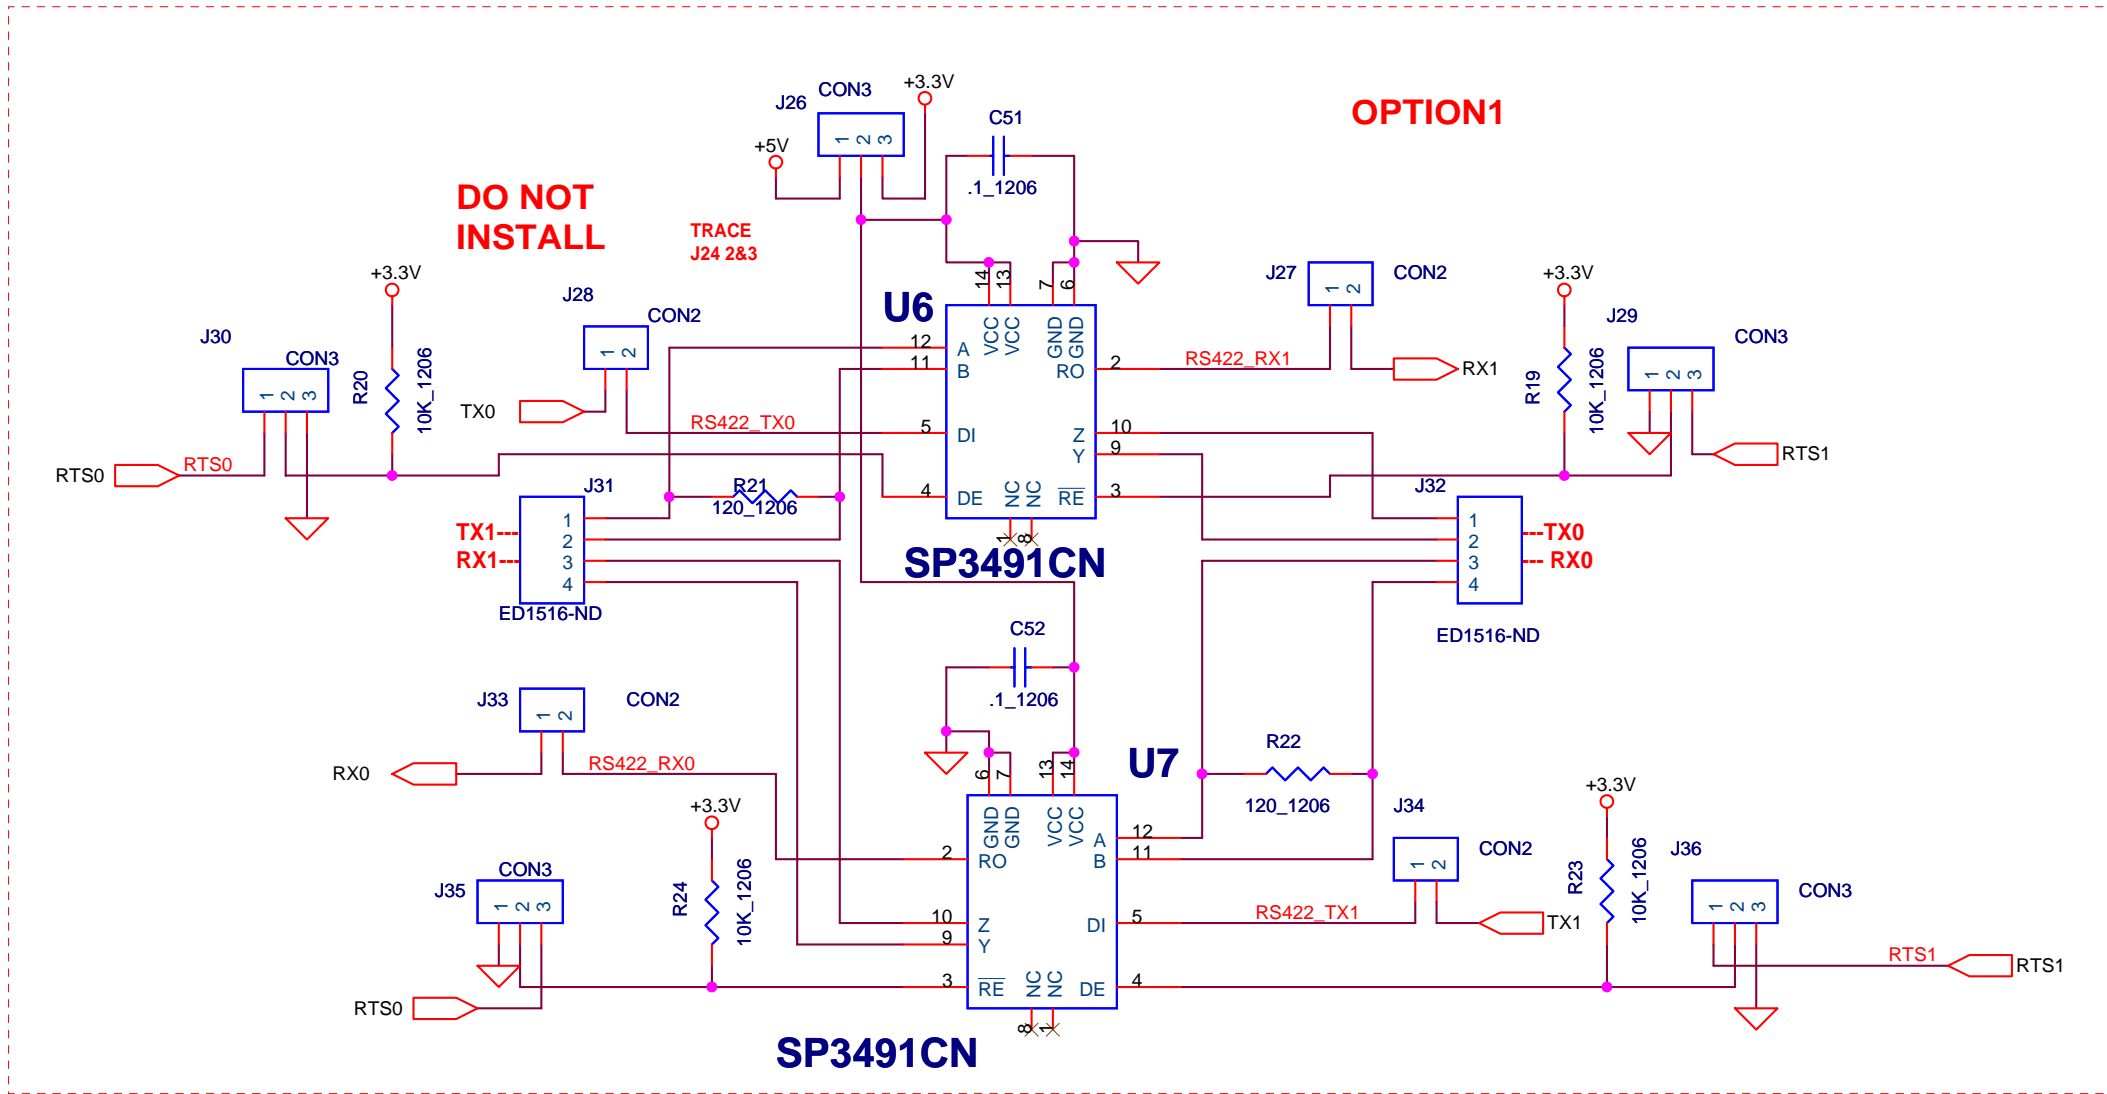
OPTION1

DO NOT INSTALL

TRACE J24 2&3

J26 CON3
1 2 3
+3.3V
+5V

C51
.1_1206

U6
14 13 7 6
VCC VCC GND GND
12 A
11 B
RO 2
5 DI
Z 10
Y 9
4 DE NC NC $\overline{RE}$ 3
1 8
SP3491CN

J27 CON2
1 2
RS422_RX1
RX1

+3.3V
J29 CON3
1 2 3
R19 10K_1206
RTS1

J30 CON3
1 2 3
+3.3V
R20 10K_1206
RTS0
RTS0

J28 CON2
1 2
TX0
RS422_TX0

J31
1 2 3 4
TX1---
RX1---
ED1516-ND
R21
120_1206

J32
1 2 3 4
---TX0
--- RX0
ED1516-ND

C52
.1_1206

U7
6 7 13 14
GND GND VCC VCC
A 12
B 11
2 RO
10 Z
9 Y
DI 5
3 $\overline{RE}$ NC NC DE 4
8 1
SP3491CN

R22
120_1206

J33 CON2
1 2
RX0
RS422_RX0

+3.3V
R24 10K_1206

J35 CON3
1 2 3
RTS0

J34 CON2
1 2
RS422_TX1
TX1

+3.3V
R23 10K_1206

J36 CON3
1 2 3
RTS1
RTS1